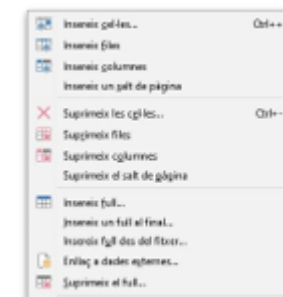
Insereix cel·les... Ctrl++
Insereix files
Insereix columnes
Insereix un salt de pàgina

Suprimeix les cel·les... Ctrl+-
Suprimeix files
Suprimeix columnes
Suprimeix el salt de pàgina

Insereix full...
Insereix un full al final...
Insereix full des del fitxer...
Enllaç a dades externes...
Suprimeix el full...